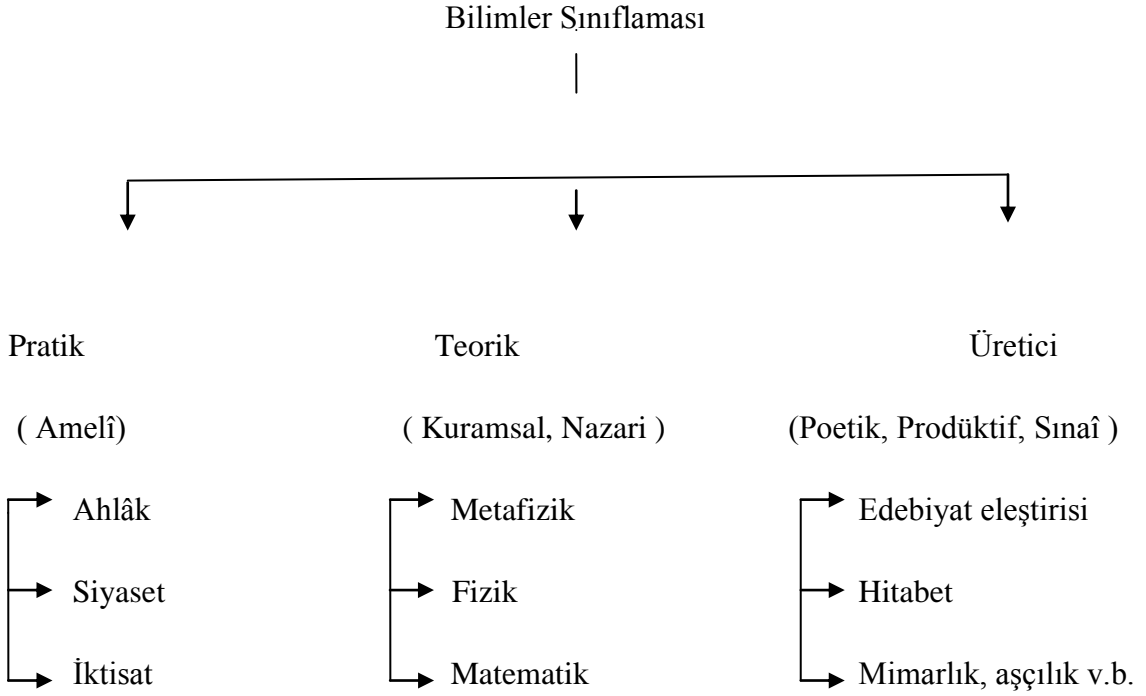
Bilimler Sınıflaması

Pratik
( Amelî)
Ahlâk
Siyaset
İktisat

Teorik
( Kuramsal, Nazari )
Metafizik
Fizik
Matematik

Üretici
(Poetik, Prodüktif, Sınaî )
Edebiyat eleştirisi
Hitabet
Mimarlık, aşçılık v.b.